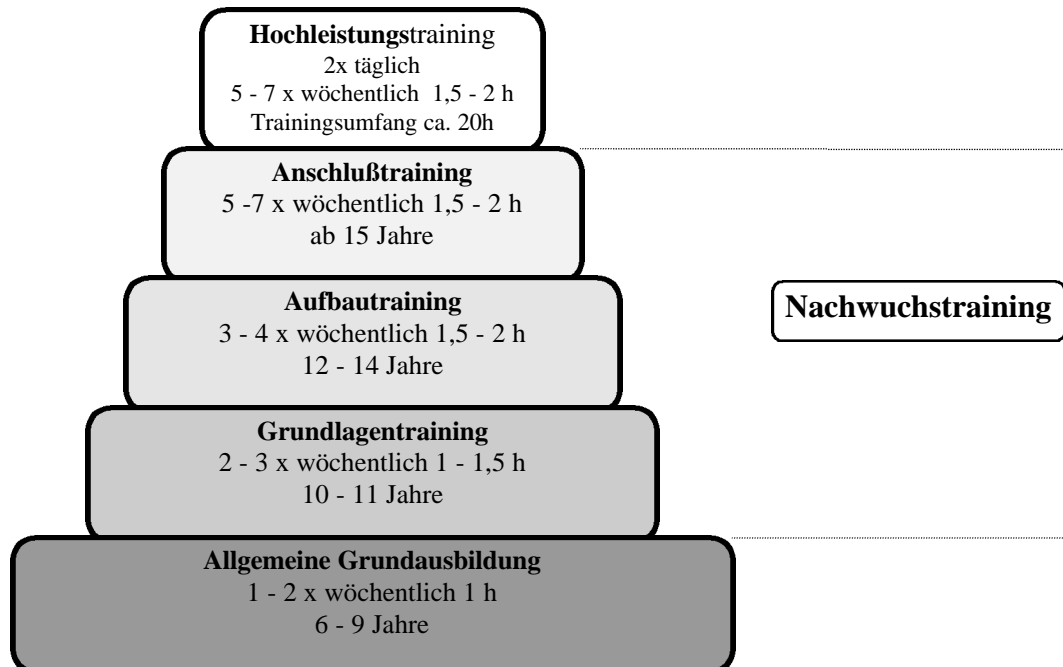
**Hochleistungs**training
2x täglich
5 - 7 x wöchentlich 1,5 - 2 h
Trainingsumfang ca. 20h

**Anschlußtraining**
5 -7 x wöchentlich 1,5 - 2 h
ab 15 Jahre

**Aufbautraining**
3 - 4 x wöchentlich 1,5 - 2 h
12 - 14 Jahre

**Nachwuchstraining**

**Grundlagentraining**
2 - 3 x wöchentlich 1 - 1,5 h
10 - 11 Jahre

**Allgemeine Grundausbildung**
1 - 2 x wöchentlich 1 h
6 - 9 Jahre